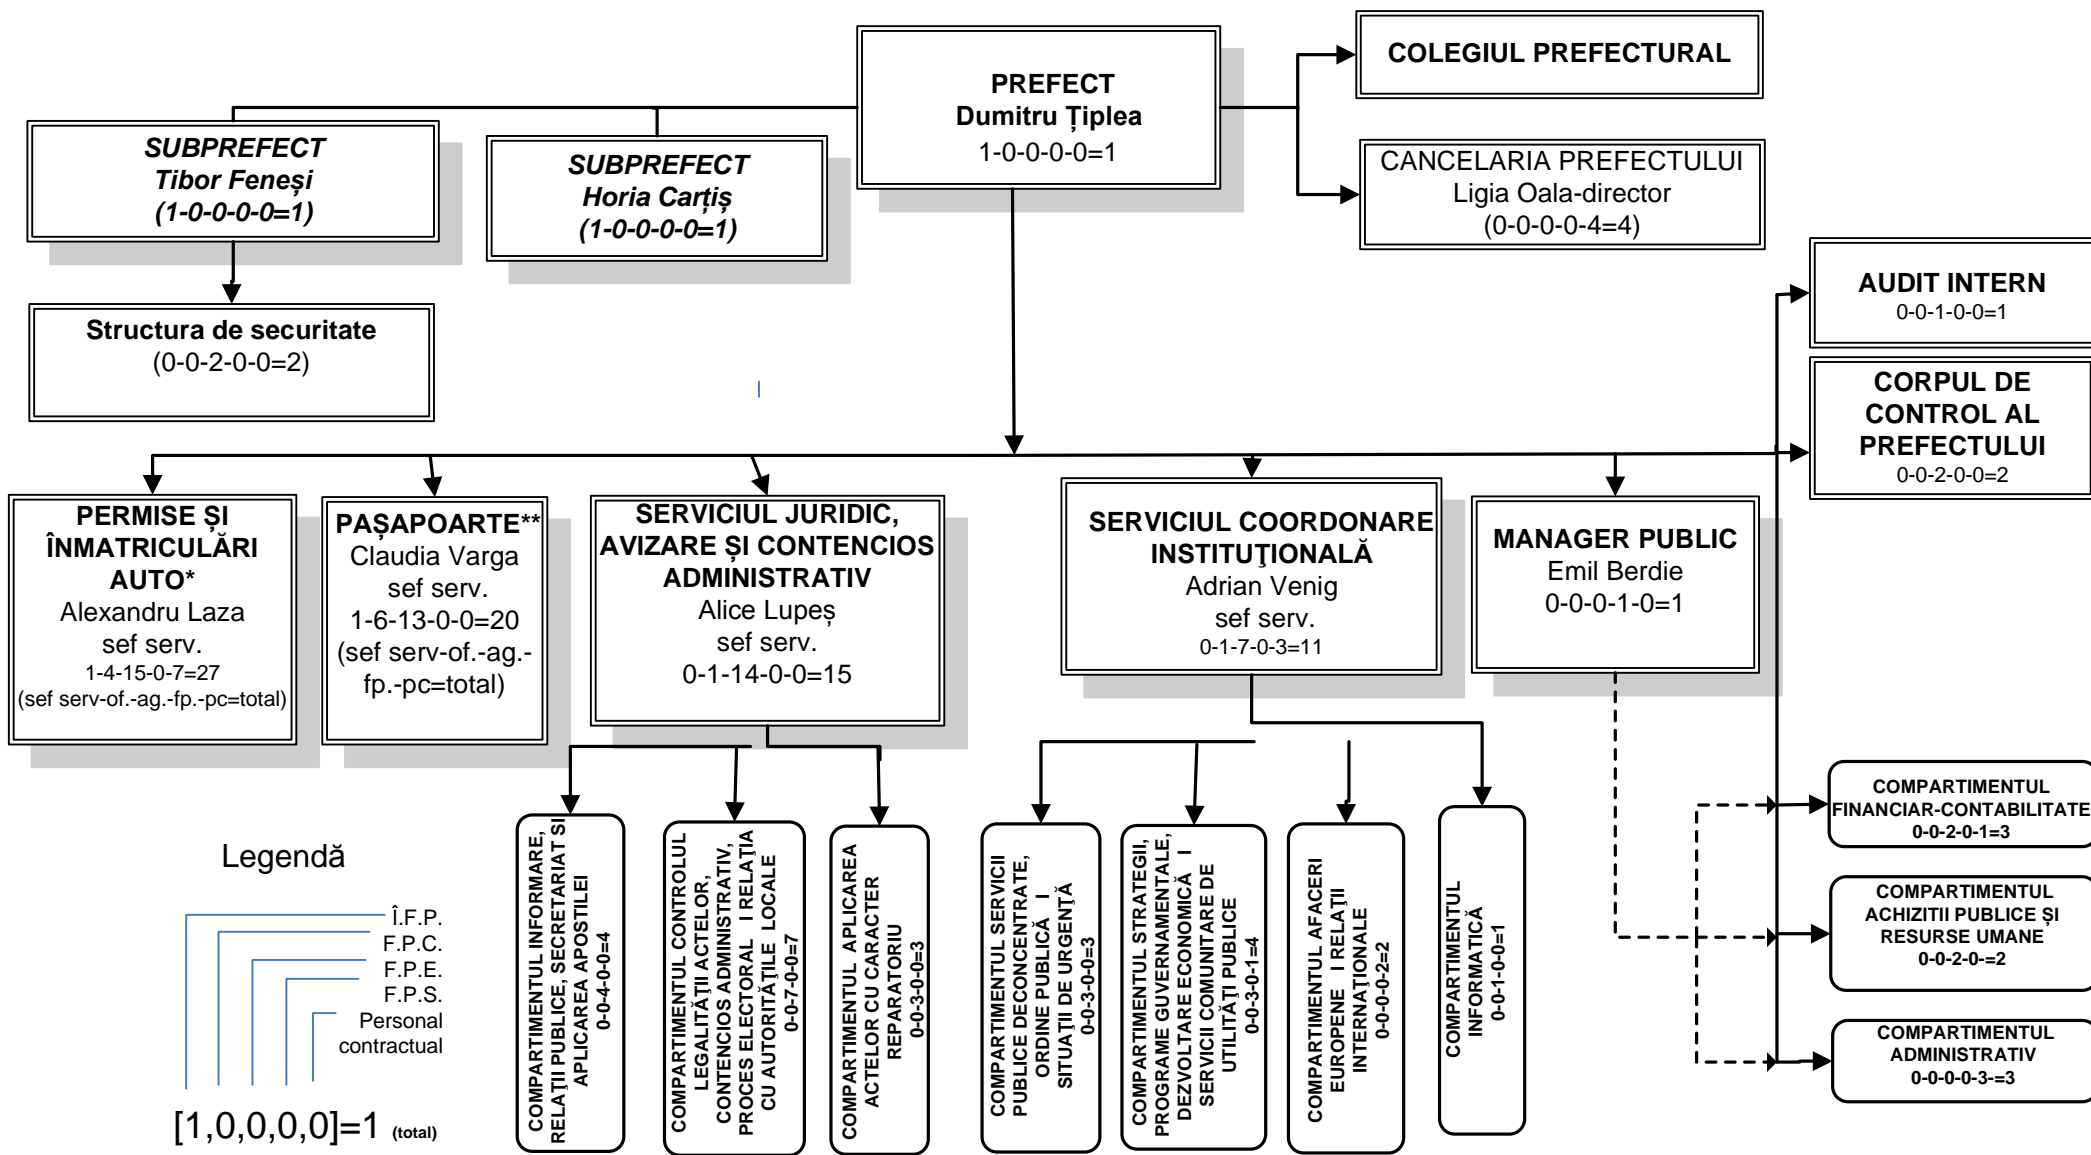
PREFECT
Dumitru Țiplea
1-0-0-0-0=1

COLEGIUL PREFECTURAL

CANCELARIA PREFECTULUI
Ligia Oala-director
(0-0-0-0-4=4)

SUBPREFECT
Tibor Feneși
(1-0-0-0-0=1)

SUBPREFECT
Horia Carțiș
(1-0-0-0-0=1)

Structura de securitate
(0-0-2-0-0=2)

AUDIT INTERN
0-0-1-0-0=1

CORPUL DE CONTROL AL PREFECTULUI
0-0-2-0-0=2

PERMISE ȘI ÎNMATRICULĂRI AUTO*
Alexandru Laza
sef serv.
1-4-15-0-7=27
(sef serv-of.-ag.-fp.-pc=total)

PAȘAPOARTE**
Claudia Varga
sef serv.
1-6-13-0-0=20
(sef serv-of.-ag.-fp.-pc=total)

SERVICIUL JURIDIC, AVIZARE ȘI CONTENCIOS ADMINISTRATIV
Alice Lupeș
sef serv.
0-1-14-0-0=15

SERVICIUL COORDONARE INSTITUȚIONALĂ
Adrian Venig
sef serv.
0-1-7-0-3=11

MANAGER PUBLIC
Emil Berdie
0-0-0-1-0=1

COMPARTIMENTUL INFORMARE, RELAȚII PUBLICE, SECRETARIAT SI APLICAREA APOSTILEI
0-0-4-0-0=4

COMPARTIMENTUL CONTROLUL LEGALITĂȚII ACTELOR, CONTENCIOS ADMINISTRATIV, PROCES ELECTORAL I RELAȚIA CU AUTORITĂȚILE LOCALE
0-0-7-0-0=7

COMPARTIMENTUL APLICAREA ACTELOR CU CARACTER REPARATORIU
0-0-3-0-0=3

COMPARTIMENTUL SERVICII PUBLICE DECONCENTRATE, ORDINE PUBLICĂ I SITUAȚII DE URGENȚĂ
0-0-3-0-0=3

COMPARTIMENTUL STRATEGII, PROGRAME GUVERNAMENTALE, DEZVOLTARE ECONOMICĂ I SERVICII COMUNITARE DE UTILITĂȚI PUBLICE
0-0-3-0-1=4

COMPARTIMENTUL AFACERI EUROPENE I RELAȚII INTERNAȚIONALE
0-0-0-0-2=2

COMPARTIMENTUL INFORMATICĂ
0-0-1-0-0=1

COMPARTIMENTUL FINANCIAR-CONTABILITATE
0-0-2-0-1=3

COMPARTIMENTUL ACHIZITII PUBLICE ȘI RESURSE UMANE
0-0-2-0-=2

COMPARTIMENTUL ADMINISTRATIV
0-0-0-0-3-=3

Legendă
Î.F.P.
F.P.C.
F.P.E.
F.P.S.
Personal contractual
[1,0,0,0,0]=1 (total)